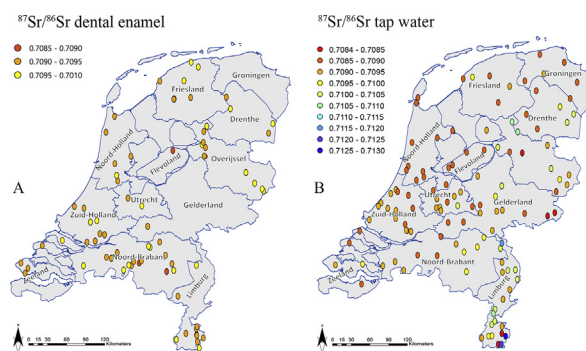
$^{87}Sr/^{86}Sr$ dental enamel

0.7085 - 0.7090
0.7090 - 0.7095
0.7095 - 0.7010

Groningen
Friesland
Drenthe
Noord-Holland
Flevoland
Overijssel
A
Utrecht
Gelderland
Zuid-Holland
Noord-Brabant
Zeeland
Limburg

N
0 15 30 60 90 120 Kilometers

$^{87}Sr/^{86}Sr$ tap water

0.7084 - 0.7085
0.7085 - 0.7090
0.7090 - 0.7095
0.7095 - 0.7100
0.7100 - 0.7105
0.7105 - 0.7110
0.7110 - 0.7115
0.7115 - 0.7120
0.7120 - 0.7125
0.7125 - 0.7130

Groningen
Friesland
Drenthe
Noord-Holland
Flevoland
B
Utrecht
Gelderland
Zuid-Holland
Noord-Brabant
Zeeland
Limburg

N
0 15 30 60 90 120 Kilometers